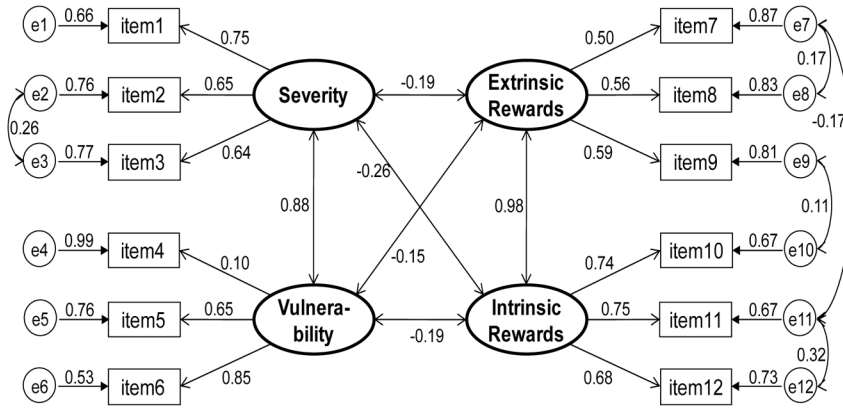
e1 0.66 item1
e2 0.76 item2
0.26
e3 0.77 item3
0.75
0.65
0.64
Severity
-0.19
Extrinsic Rewards
0.50
0.56
0.59
item7 0.87 e7
0.17
item8 0.83 e8
-0.17
item9 0.81 e9
0.11
-0.26
0.88
0.98
-0.15
e4 0.99 item4
0.10
e5 0.76 item5
0.65
e6 0.53 item6
0.85
Vulnerability
-0.19
Intrinsic Rewards
0.74
0.75
0.68
item10 0.67 e10
item11 0.67 e11
0.32
item12 0.73 e12